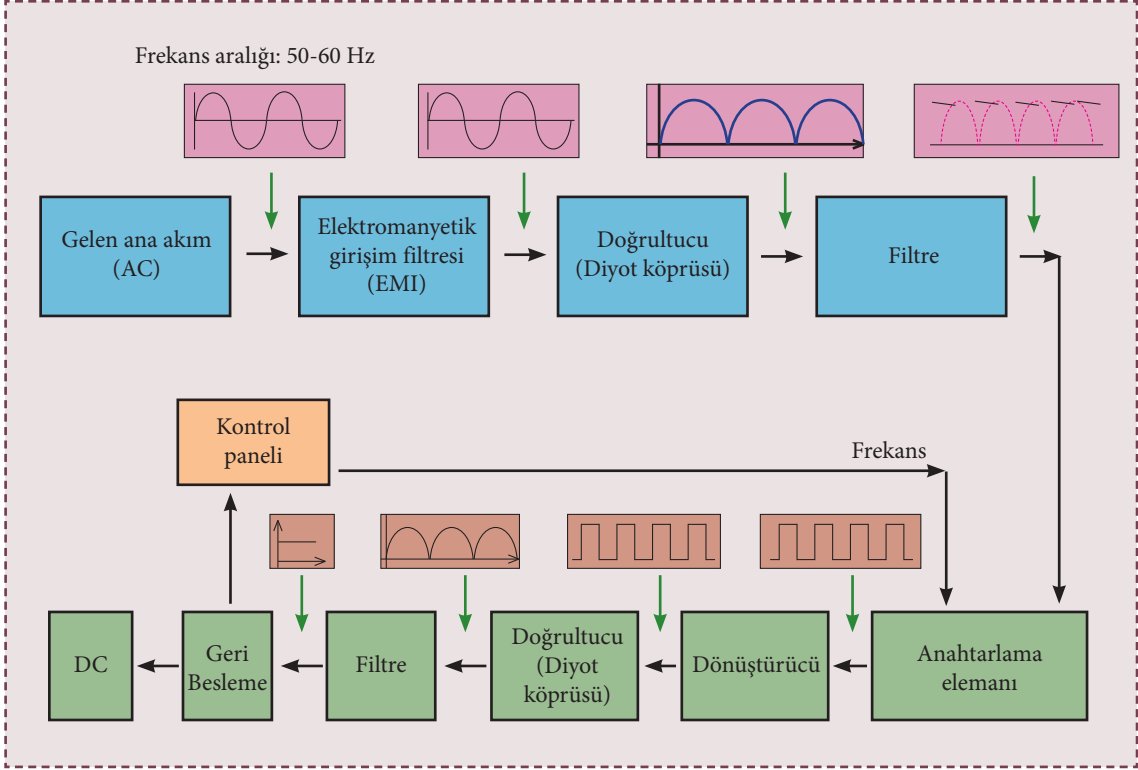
Frekans aralığı: 50-60 Hz

Gelen ana akım (AC)

Elektromanyetik girişim filtresi (EMI)

Doğrultucu (Diyot köprüsü)

Filtre

Kontrol paneli

Frekans

DC

Geri Besleme

Filtre

Doğrultucu (Diyot köprüsü)

Dönüştürücü

Anahtarlama elemanı